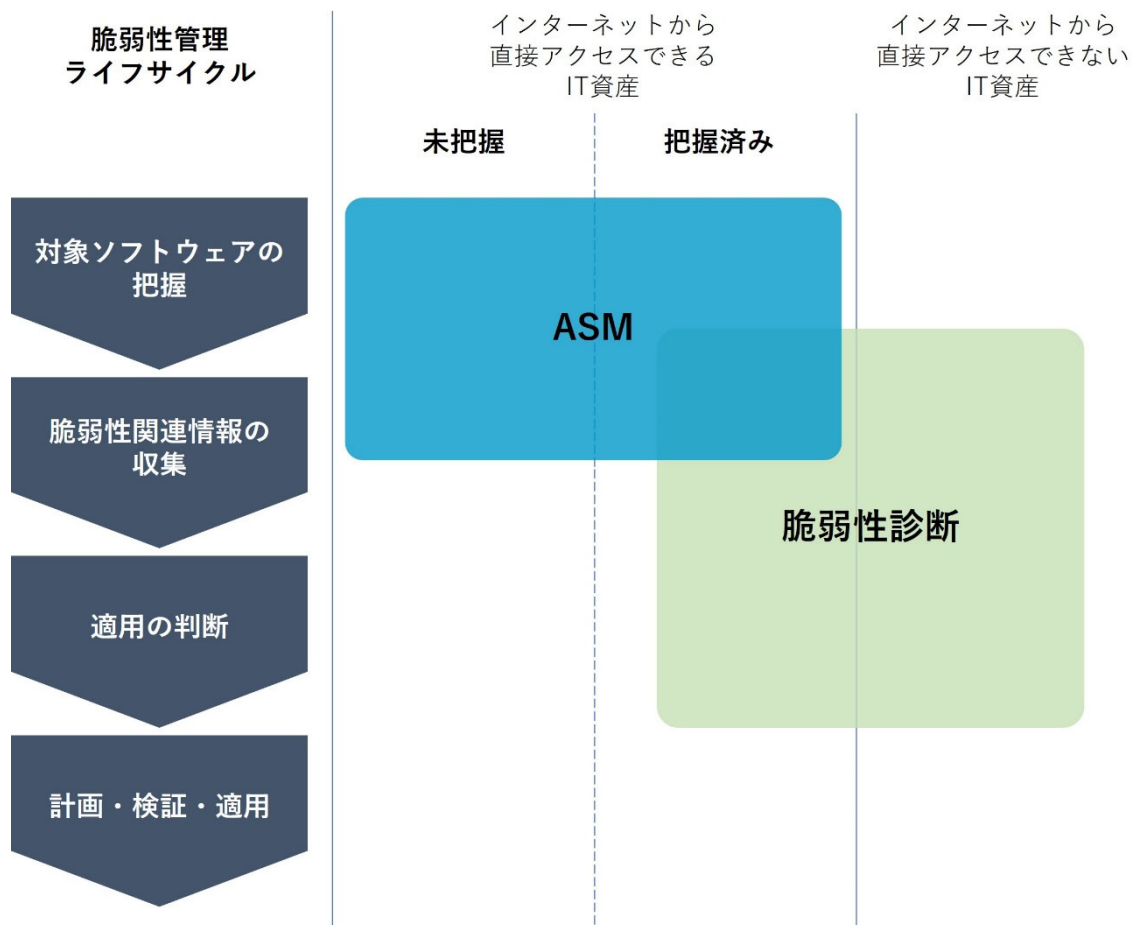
脆弱性管理
ライフサイクル

インターネットから
直接アクセスできる
IT資産

インターネットから
直接アクセスできない
IT資産

未把握

把握済み

対象ソフトウェアの
把握

ASM

脆弱性関連情報の
収集

脆弱性診断

適用の判断

計画・検証・適用